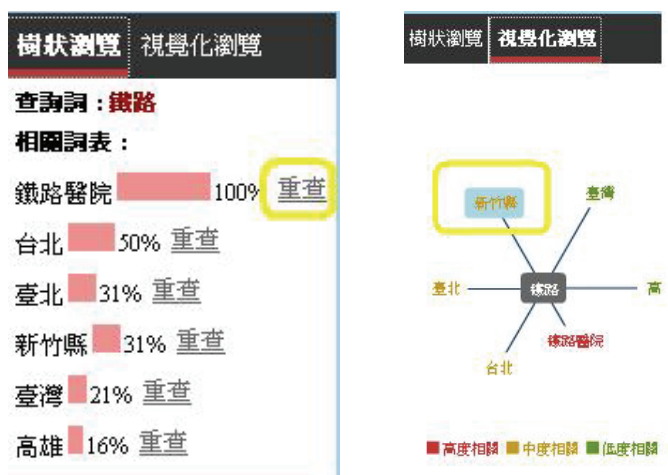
樹狀瀏覽 視覺化瀏覽

查詢詞：鐵路

相關詞表：

鐵路醫院 100% 重查

台北 50% 重查

臺北 31% 重查

新竹縣 31% 重查

臺灣 21% 重查

高雄 16% 重查

樹狀瀏覽 視覺化瀏覽

新竹縣

臺灣

臺北

鐵路

高

鐵路醫院

台北

■高度相關 ■中度相關 ■低度相關